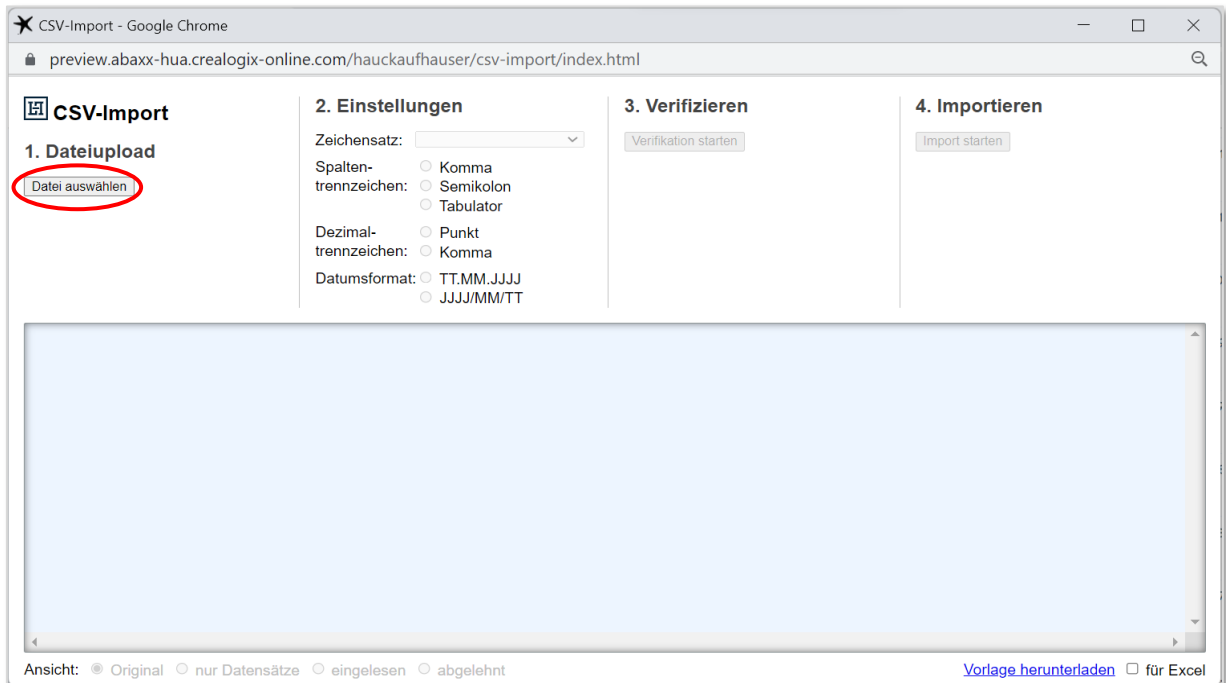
CSV-Import - Google Chrome

preview.abaxx-hua.crealogix-online.com/hauckaufhauser/csv-import/index.html

CSV-Import

1. Dateiupload

Datei auswählen

2. Einstellungen

Zeichensatz:

Spaltentrennzeichen: Komma Semikolon Tabulator

Dezimaltrennzeichen: Punkt Komma

Datumsformat: TT.MM.JJJJ JJJJ/MM/TT

3. Verifizieren

Verifikation starten

4. Importieren

Import starten

Ansicht: Original nur Datensätze eingelesen abgelehnt

Vorlage herunterladen für Excel